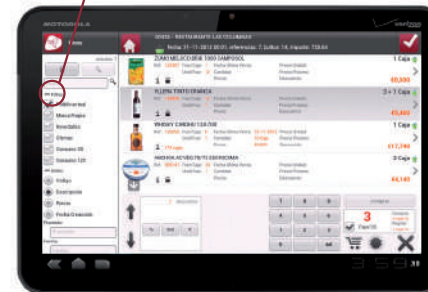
MOTOROLA

verizon

10455 - RESTAURANTE LAS COLUMNAS
Fecha: 31-11-2012 00:00, referencias: 7, bultos: 14, importe: 158.64

ZUMO MELOCOTÓN 1000 GRANINI
1 Caja
40,500

FLEXIN TINTO CRIANZA
3 + 1 Caja
45,460

WHISKY CHIVAS 12 0,70l
1 Caja
117,740

GUSTO SALSICHÓN
3 Caja
44,140

3